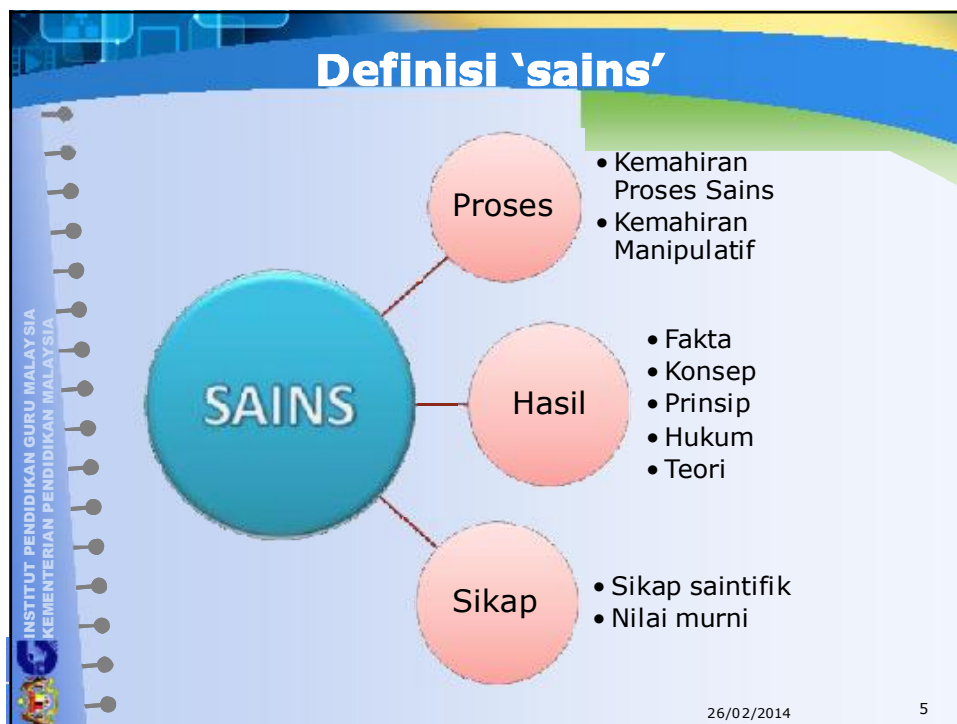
Definisi 'sains'

INSTITUT PENDIDIKAN GURU MALAYSIA
KEMENTERIAN PENDIDIKAN MALAYSIA

SAINS

Proses
• Kemahiran Proses Sains
• Kemahiran Manipulatif

Hasil
• Fakta
• Konsep
• Prinsip
• Hukum
• Teori

Sikap
• Sikap saintifik
• Nilai murni

26/02/2014
5